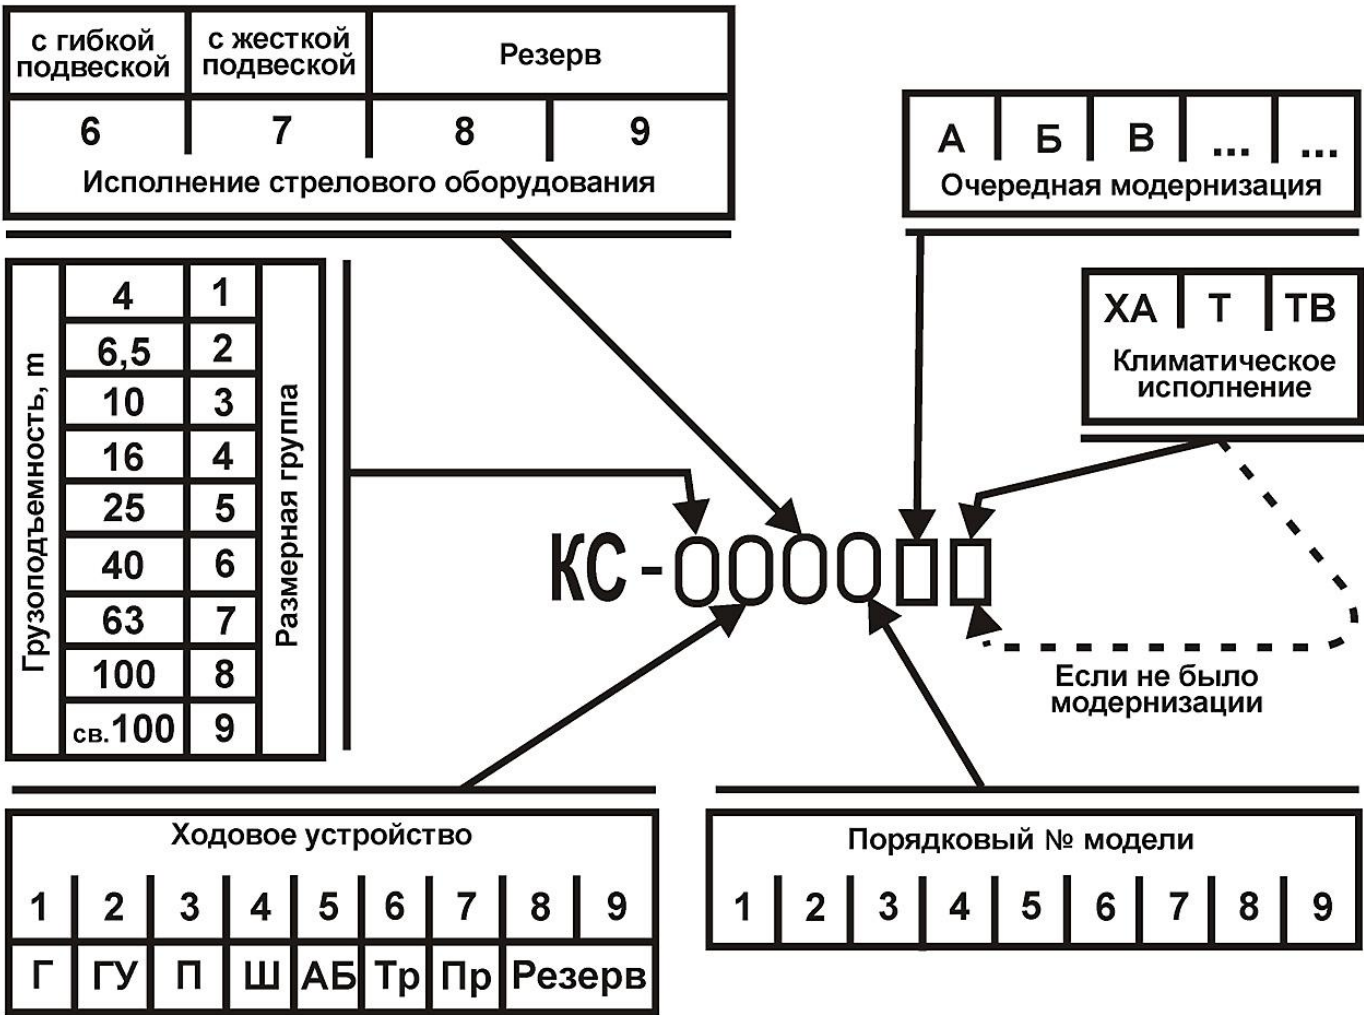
| с гибкой подвеской | с жесткой подвеской | Резерв | |
|---|---|---|---|
| 6 | 7 | 8 | 9 |

Исполнение стрелового оборудования

| А | Б | В | ... | ... |
|---|---|---|---|---|

Очередная модернизация

| Грузоподъемность, т | Размерная группа |
|---|---|
| 4 | 1 |
| 6,5 | 2 |
| 10 | 3 |
| 16 | 4 |
| 25 | 5 |
| 40 | 6 |
| 63 | 7 |
| 100 | 8 |
| св.100 | 9 |

| ХА | Т | ТВ |
|---|---|---|

Климатическое исполнение

КС - OOOO□□

Если не было модернизации

Ходовое устройство

| 1 | 2 | 3 | 4 | 5 | 6 | 7 | 8 | 9 |
|---|---|---|---|---|---|---|---|---|
| Г | ГУ | П | Ш | АБ | Тр | Пр | Резерв | |

Порядковый № модели

| 1 | 2 | 3 | 4 | 5 | 6 | 7 | 8 | 9 |
|---|---|---|---|---|---|---|---|---|